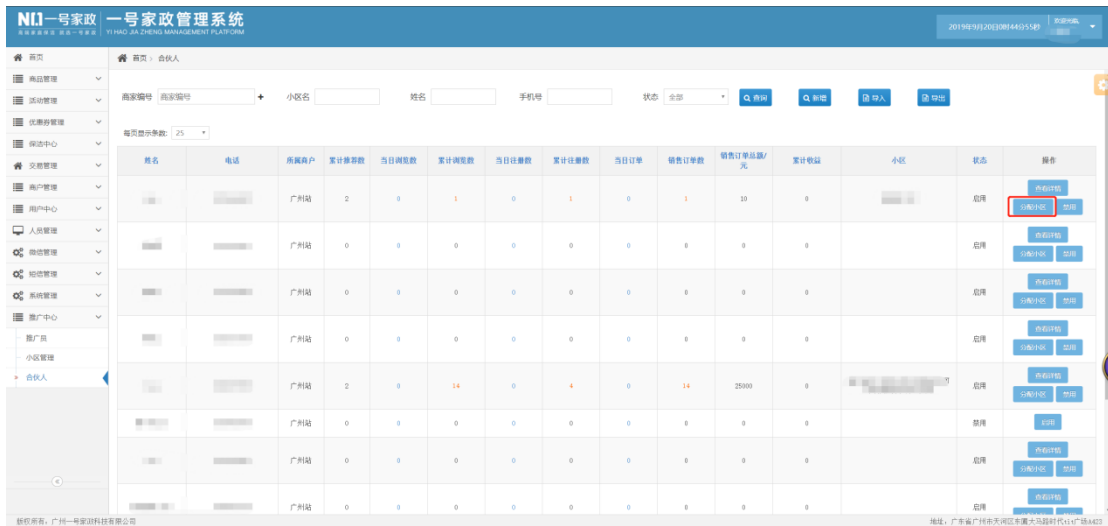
N1.1一号家政 | 一号家政管理系统
YI HAO JIA ZHENG MANAGEMENT PLATFORM
2019年9月20日08时44分55秒 欢迎光临

首页
商品管理
活动管理
优惠券管理
保洁中心
交易管理
商户管理
用户中心
人员管理
微信管理
短信管理
系统管理
推广中心
推广员
小区管理
合伙人

首页 > 合伙人

商家编号 商家编号 + 小区名 姓名 手机号 状态 全部 查询 新增 导入 导出

每页显示条数: 25

| 姓名 | 电话 | 所属商户 | 累计推荐数 | 当日浏览数 | 累计浏览数 | 当日注册数 | 累计注册数 | 当日订单 | 销售订单数 | 销售订单总额/元 | 累计收益 | 小区 | 状态 | 操作 |
|---|---|---|---|---|---|---|---|---|---|---|---|---|---|---|
| | | 广州站 | 2 | 0 | 1 | 0 | 1 | 0 | 1 | 10 | 0 | | 启用 | 查看详情 分配小区 禁用 |
| | | 广州站 | 0 | 0 | 0 | 0 | 0 | 0 | 0 | 0 | 0 | | 启用 | 查看详情 分配小区 禁用 |
| | | 广州站 | 0 | 0 | 0 | 0 | 0 | 0 | 0 | 0 | 0 | | 启用 | 查看详情 分配小区 禁用 |
| | | 广州站 | 0 | 0 | 0 | 0 | 0 | 0 | 0 | 0 | 0 | | 启用 | 查看详情 分配小区 禁用 |
| | | 广州站 | 2 | 0 | 14 | 0 | 4 | 0 | 14 | 25000 | 0 | | 启用 | 查看详情 分配小区 禁用 |
| | | 广州站 | 0 | 0 | 0 | 0 | 0 | 0 | 0 | 0 | 0 | | 禁用 | 启用 |
| | | 广州站 | 0 | 0 | 0 | 0 | 0 | 0 | 0 | 0 | 0 | | 启用 | 查看详情 分配小区 禁用 |
| | | 广州站 | 0 | 0 | 0 | 0 | 0 | 0 | 0 | 0 | 0 | | 启用 | 查看详情 |

版权所有：广州一号家政科技有限公司
地址：广东省广州市天河区中山大道西路时代@广场A423